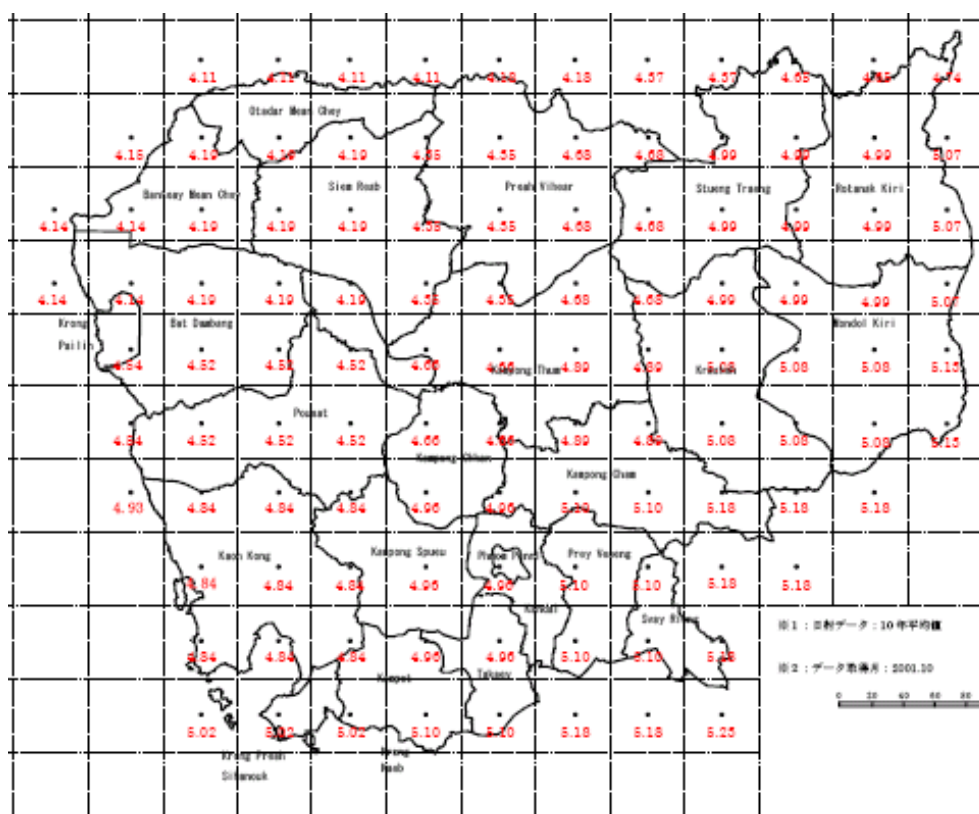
4.11 4.11 4.11 4.11 4.18 4.18 4.57 4.57 4.65 4.65 4.74

Otdar Mean Chey

4.15 4.19 4.19 4.19 4.35 4.35 4.68 4.68 4.99 4.99 4.99 5.07

Banteay Mean Chey Siem Reab Preah Vihear Stueng Traeng Rotanak Kiri

4.14 4.14 4.19 4.19 4.19 4.35 4.55 4.68 4.68 4.99 4.99 4.99 5.07

4.14 4.14 4.19 4.19 4.19 4.35 4.55 4.68 4.68 4.99 4.99 4.99 5.07

Krong Pailin Bat Dambang Mondol Kiri

4.84 4.52 4.52 4.52 4.66 4.66 4.89 4.89 5.08 5.08 5.08 5.15

Kampong Thum Kracheh

Pousat

4.84 4.52 4.52 4.52 4.66 4.66 4.89 4.89 5.08 5.08 5.08 5.15

Kampong Cham

Kampong Chhnang

4.93 4.84 4.84 4.84 4.96 4.96 5.10 5.10 5.18 5.18 5.18

Kaoh Kong Kampong Spueu Phnom Penh Prey Veaeng

4.84 4.84 4.84 4.96 4.96 5.10 5.10 5.18 5.18

Kandal Svay Rieng

注1：日射データ：10年平均値

4.84 4.84 4.84 4.96 4.96 5.10 5.10 5.18

注2：データ取得月：2001.10

Kampot Takaev

0 20 40 60 80

5.02 5.02 5.02 5.10 5.10 5.18 5.18 5.25

Krong Preah Sihanouk

Krong Keab